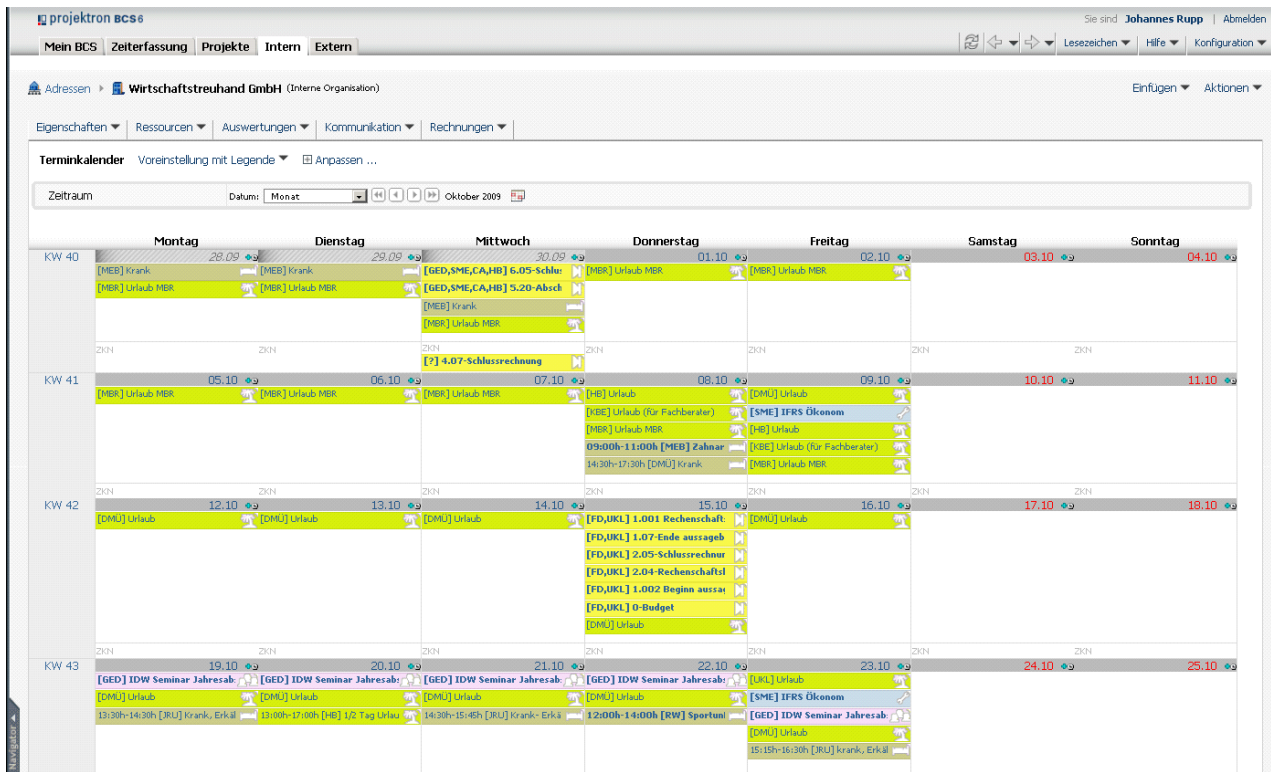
projektron BCS6

Sie sind Johannes Rupp | Abmelden

Mein BCS Zeiterfassung Projekte Intern Extern

Lesezeichen ▼ Hilfe ▼ Konfiguration ▼

Adressen ▸ Wirtschaftstreuhand GmbH (Interne Organisation)

Einfügen ▼ Aktionen ▼

Eigenschaften ▼ Ressourcen ▼ Auswertungen ▼ Kommunikation ▼ Rechnungen ▼

Terminkalender Voreinstellung mit Legende ▼ ⊞ Anpassen ...

Zeitraum Datum: Monat Oktober 2009

| | Montag | Dienstag | Mittwoch | Donnerstag | Freitag | Samstag | Sonntag |
|---|---|---|---|---|---|---|---|
| KW 40 | 28.09 [MEB] Krank [MBR] Urlaub MBR ZKN | 29.09 [MEB] Krank [MBR] Urlaub MBR ZKN | 30.09 [GED,SME,CA,HB] 6.05-Schlu [GED,SME,CA,HB] 5.20-Absch [MEB] Krank [MBR] Urlaub MBR ZKN [?] 4.07-Schlussrechnung | 01.10 [MBR] Urlaub MBR ZKN | 02.10 [MBR] Urlaub MBR ZKN | 03.10 ZKN | 04.10 ZKN |
| KW 41 | 05.10 [MBR] Urlaub MBR ZKN | 06.10 [MBR] Urlaub MBR ZKN | 07.10 [MBR] Urlaub MBR ZKN | 08.10 [HB] Urlaub [KBE] Urlaub (für Fachberater) [MBR] Urlaub MBR 09:00h-11:00h [MEB] Zahnar 14:30h-17:30h [DMÜ] Krank ZKN | 09.10 [DMÜ] Urlaub [SME] IFRS Ökonom [HB] Urlaub [KBE] Urlaub (für Fachberater) [MBR] Urlaub MBR ZKN | 10.10 ZKN | 11.10 ZKN |
| KW 42 | 12.10 [DMÜ] Urlaub ZKN | 13.10 [DMÜ] Urlaub ZKN | 14.10 [DMÜ] Urlaub ZKN | 15.10 [FD,UKL] 1.001 Rechenschaft [FD,UKL] 1.07-Ende aussageb [FD,UKL] 2.05-Schlussrechnur [FD,UKL] 2.04-Rechenschaftsl [FD,UKL] 1.002 Beginn aussa [FD,UKL] 0-Budget [DMÜ] Urlaub ZKN | 16.10 [DMÜ] Urlaub ZKN | 17.10 ZKN | 18.10 ZKN |
| KW 43 | 19.10 [GED] IDW Seminar Jahresab [DMÜ] Urlaub 13:30h-14:30h [JRU] Krank, Erkäl | 20.10 [GED] IDW Seminar Jahresab [DMÜ] Urlaub 13:00h-17:00h [HB] 1/2 Tag Urlau | 21.10 [GED] IDW Seminar Jahresab [DMÜ] Urlaub 14:30h-15:45h [JRU] Krank- Erkä | 22.10 [GED] IDW Seminar Jahresab [DMÜ] Urlaub 12:00h-14:00h [RW] Sportun | 23.10 [UKL] Urlaub [SME] IFRS Ökonom [GED] IDW Seminar Jahresab [DMÜ] Urlaub 15:15h-16:30h [JRU] krank, Erkäl | 24.10 | 25.10 |

Navigator